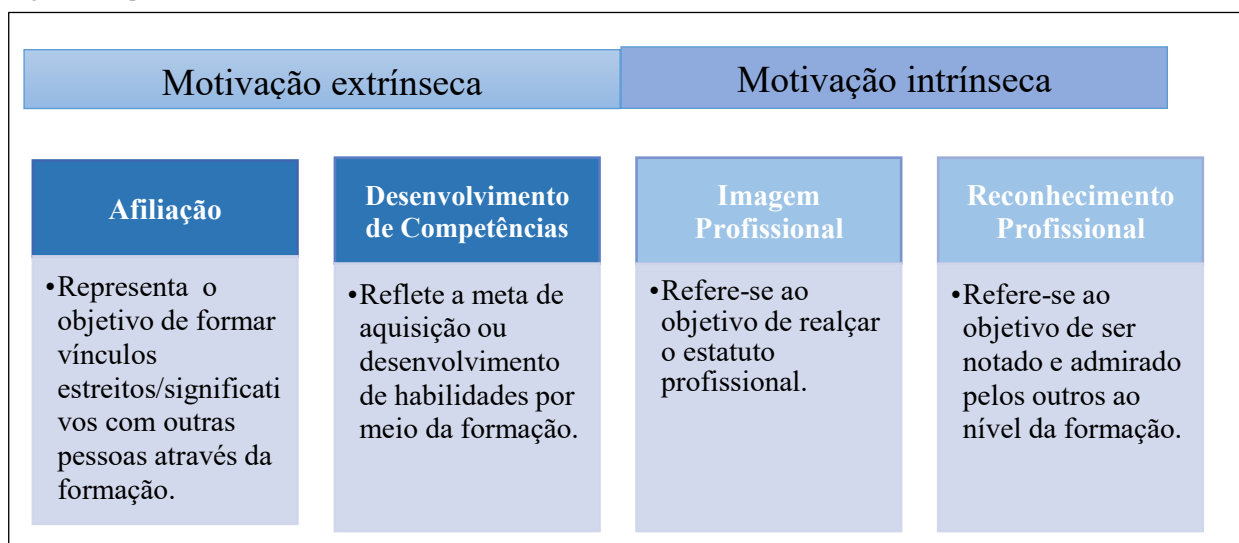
Motivação extrínseca

Motivação intrínseca

Afiliação

•Representa o objetivo de formar vínculos estreitos/significati vos com outras pessoas através da formação.

Desenvolvimento de Competências

•Reflete a meta de aquisição ou desenvolvimento de habilidades por meio da formação.

Imagem Profissional

•Refere-se ao objetivo de realçar o estatuto profissional.

Reconhecimento Profissional

•Refere-se ao objetivo de ser notado e admirado pelos outros ao nível da formação.